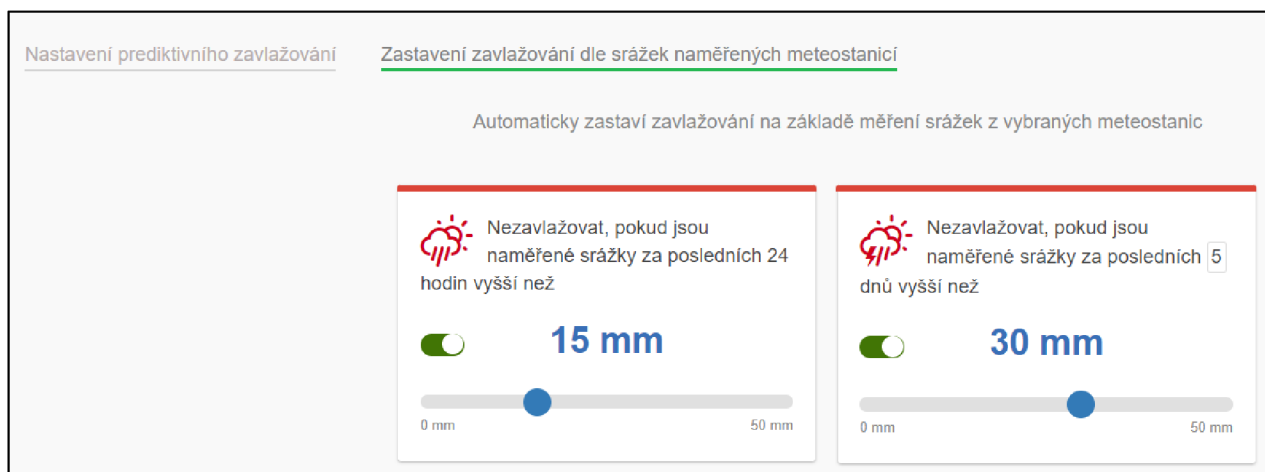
Nastavení prediktivního zavlažování

Zastavení zavlažování dle srážek naměřených meteostanicí

Automaticky zastaví zavlažování na základě měření srážek z vybraných meteostanic

Nezavlažovat, pokud jsou naměřené srážky za posledních 24 hodin vyšší než

15 mm

0 mm

50 mm

Nezavlažovat, pokud jsou naměřené srážky za posledních 5 dnů vyšší než

30 mm

0 mm

50 mm